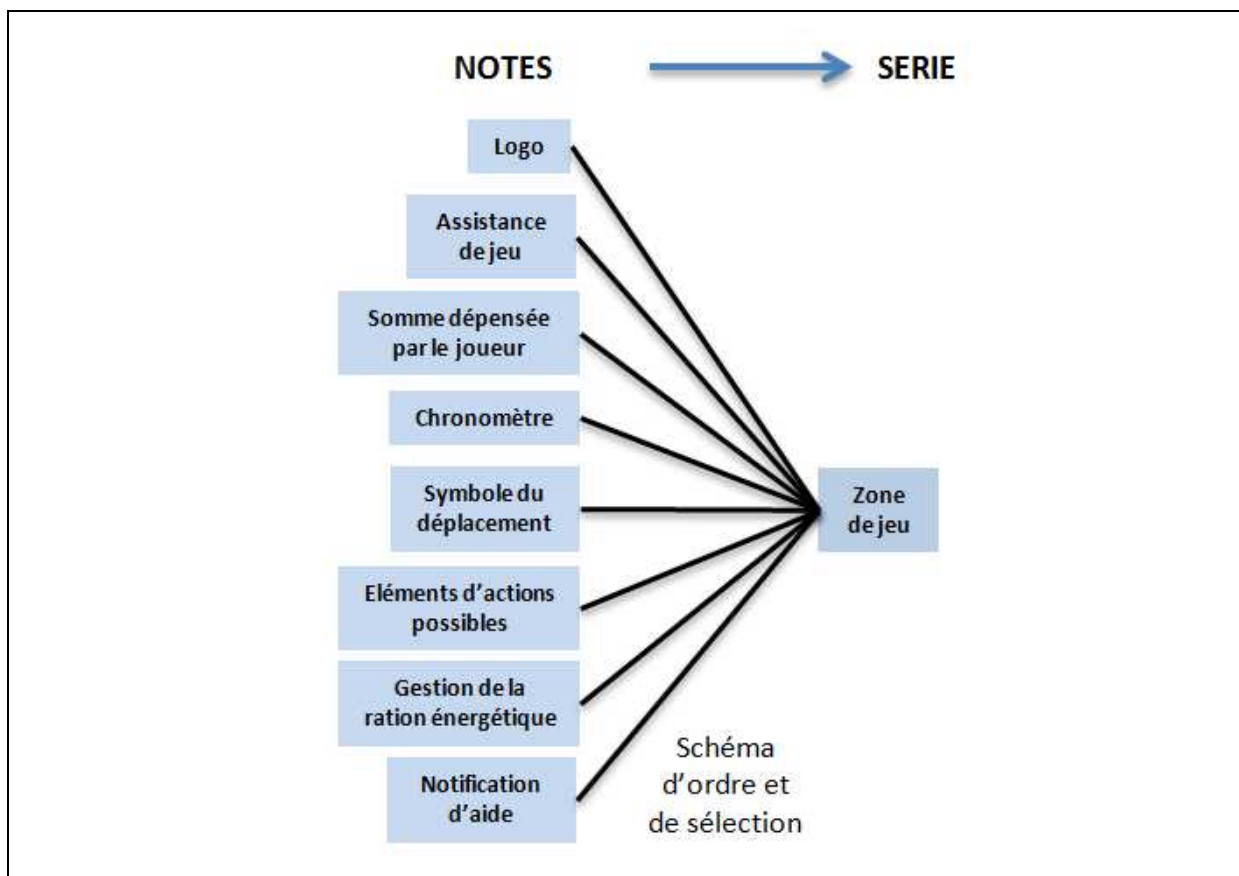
NOTES

SERIE

Logo

Assistance de jeu

Somme dépensée par le joueur

Chronomètre

Symbole du déplacement

Eléments d'actions possibles

Gestion de la ration énergétique

Notification d'aide

Zone de jeu

Schéma d'ordre et de sélection